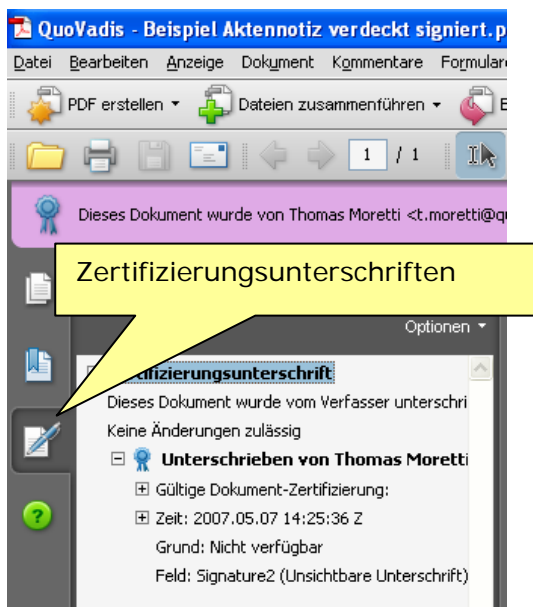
QuoVadis - Beispiel Aktennotiz verdeckt signiert.p

Datei Bearbeiten Anzeige Dokument Kommentare Formular

PDF erstellen ▾ Dateien zusammenführen ▾

1 / 1

Dieses Dokument wurde von Thomas Moretti <t.moretti@qu

Zertifizierungsunterschriften

Optionen ▾

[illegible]ifizierungsunterschrift

Dieses Dokument wurde vom Verfasser unterschri

Keine Änderungen zulässig

Unterschrieben von Thomas Moretti

Gültige Dokument-Zertifizierung:

Zeit: 2007.05.07 14:25:36 Z

Grund: Nicht verfügbar

Feld: Signature2 (Unsichtbare Unterschrift)